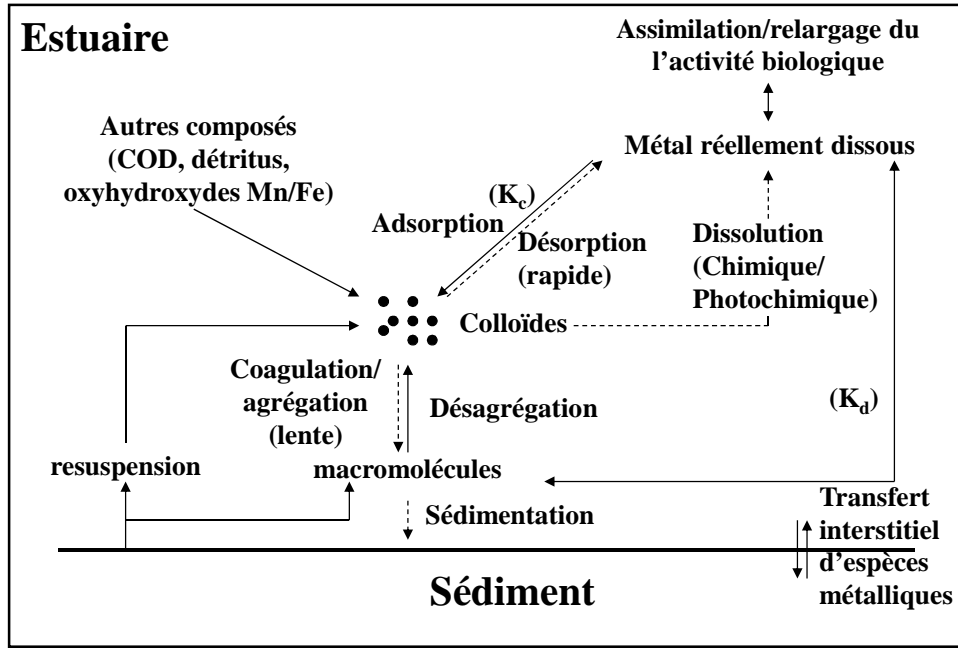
Estuaire

Assimilation/relargage du l'activité biologique

Autres composés (COD, détritus, oxyhydroxydes Mn/Fe)

Métal réellement dissous

$(K_c)$

Adsorption

Désorption (rapide)

Dissolution (Chimique/ Photochimique)

Colloïdes

Coagulation/ agrégation (lente)

Désagrégation

$(K_d)$

resuspension

macromolécules

Transfert interstitiel d'espèces métalliques

Sédimentation

Sédiment